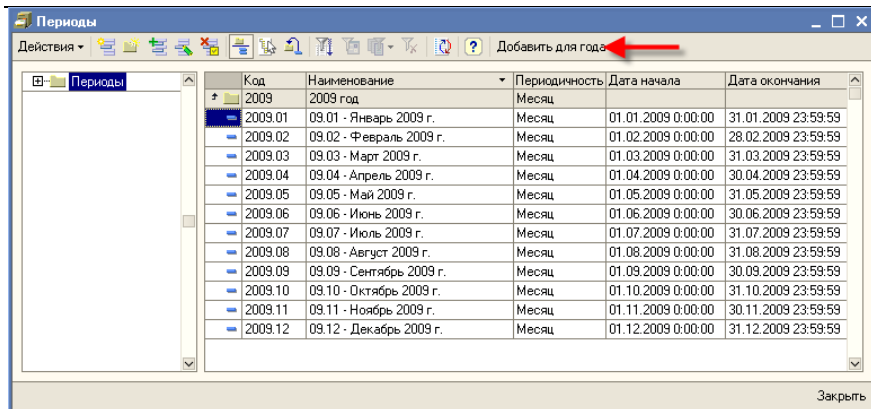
Периоды

Действия ▾ Добавить для года

Периоды

| Код | Наименование | Периодичность | Дата начала | Дата окончания |
|---|---|---|---|---|
| 2009 | 2009 год | Месяц | | |
| 2009.01 | 09.01 - Январь 2009 г. | Месяц | 01.01.2009 0:00:00 | 31.01.2009 23:59:59 |
| 2009.02 | 09.02 - Февраль 2009 г. | Месяц | 01.02.2009 0:00:00 | 28.02.2009 23:59:59 |
| 2009.03 | 09.03 - Март 2009 г. | Месяц | 01.03.2009 0:00:00 | 31.03.2009 23:59:59 |
| 2009.04 | 09.04 - Апрель 2009 г. | Месяц | 01.04.2009 0:00:00 | 30.04.2009 23:59:59 |
| 2009.05 | 09.05 - Май 2009 г. | Месяц | 01.05.2009 0:00:00 | 31.05.2009 23:59:59 |
| 2009.06 | 09.06 - Июнь 2009 г. | Месяц | 01.06.2009 0:00:00 | 30.06.2009 23:59:59 |
| 2009.07 | 09.07 - Июль 2009 г. | Месяц | 01.07.2009 0:00:00 | 31.07.2009 23:59:59 |
| 2009.08 | 09.08 - Август 2009 г. | Месяц | 01.08.2009 0:00:00 | 31.08.2009 23:59:59 |
| 2009.09 | 09.09 - Сентябрь 2009 г. | Месяц | 01.09.2009 0:00:00 | 30.09.2009 23:59:59 |
| 2009.10 | 09.10 - Октябрь 2009 г. | Месяц | 01.10.2009 0:00:00 | 31.10.2009 23:59:59 |
| 2009.11 | 09.11 - Ноябрь 2009 г. | Месяц | 01.11.2009 0:00:00 | 30.11.2009 23:59:59 |
| 2009.12 | 09.12 - Декабрь 2009 г. | Месяц | 01.12.2009 0:00:00 | 31.12.2009 23:59:59 |

Закрыть